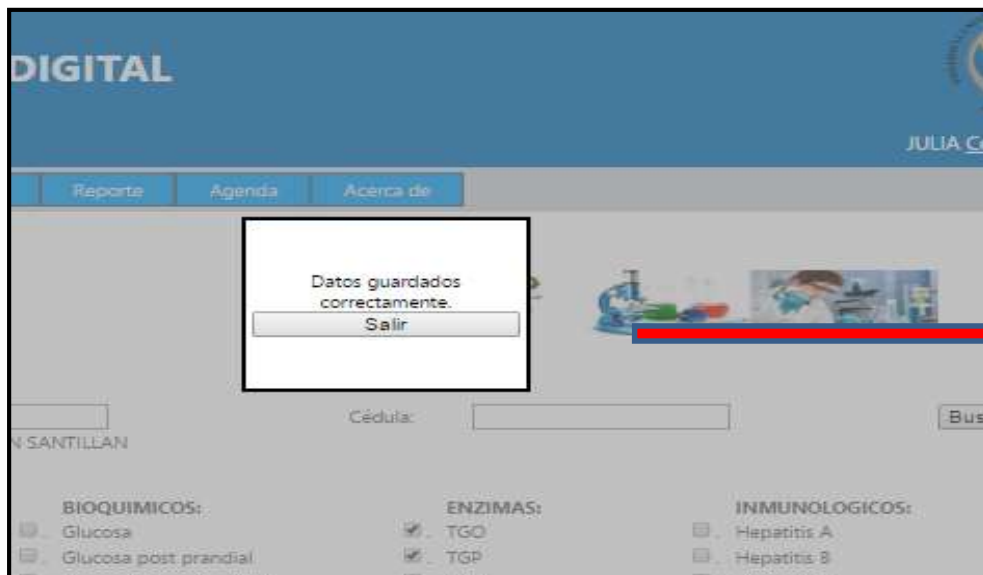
DIGITAL

JULIA C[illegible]

Reporte Agenda Acerca de

Datos guardados correctamente.

Salir

Cédula:

Bus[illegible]

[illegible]N SANTILLAN

BIOQUIMICOS:
Glucosa
Glucosa post prandial

ENZIMAS:
TGO
TGP

INMUNOLOGICOS:
Hepatitis A
Hepatitis B